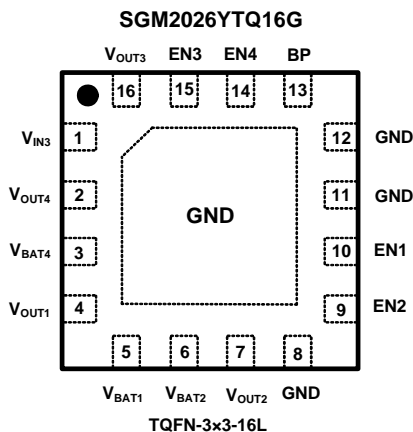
SGM2026YTQ16G

$V_{OUT3}$ EN3 EN4 BP

16 15 14 13

$V_{IN3}$ 1

$V_{OUT4}$ 2

$V_{BAT4}$ 3

$V_{OUT1}$ 4

GND

12 GND

11 GND

10 EN1

9 EN2

5 6 7 8

$V_{BAT1}$ $V_{BAT2}$ $V_{OUT2}$ GND

TQFN-3×3-16L